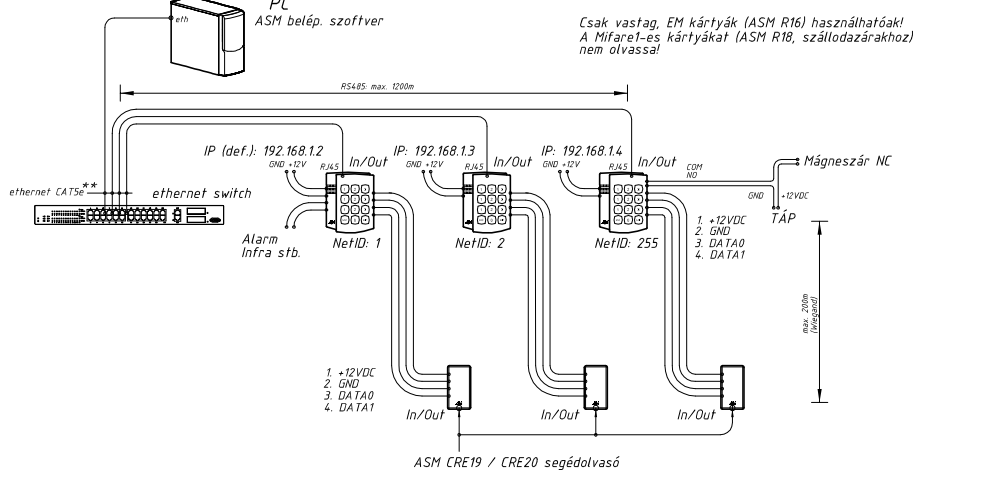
PC
eth
ASM belép. szoftver

Csak vastag, EM kártyák (ASM R16) használhatóak!
A Mifare1-es kártyákat (ASM R18, szállodazárakhoz) nem olvassa!

RS485: max. 1200m

IP (def.): 192.168.1.2
GND +12V
RJ45
In/Out

IP: 192.168.1.3
GND +12V
RJ45
In/Out

IP: 192.168.1.4
GND +12V
RJ45
In/Out
COM
NO
Mágneszár NC
GND
+12VDC
TÁP

ethernet CAT5e **
ethernet switch

Alarm
Infra stb.

NetID: 1
NetID: 2
NetID: 255

1. +12VDC
2. GND
3. DATA0
4. DATA1

max. 200m (Wiegand)

1. +12VDC
2. GND
3. DATA0
4. DATA1

In/Out
In/Out
In/Out

ASM CRE19 / CRE20 segédolvasó